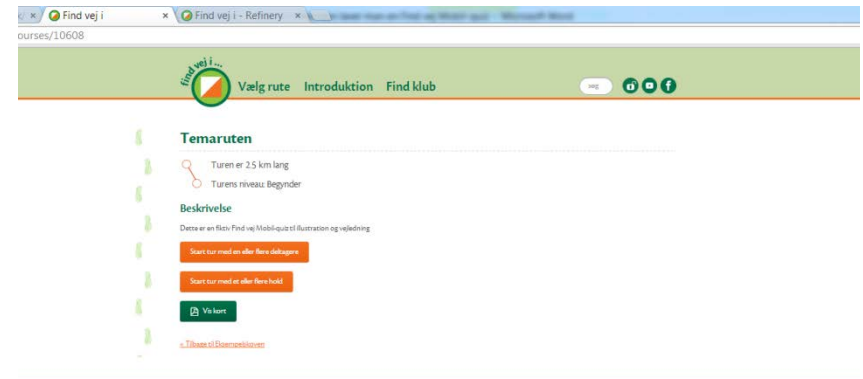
Find vej i
Find vej i - Refinery
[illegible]
ourses/10608

find vej i...
Vælg rute Introduktion Find klub
søg

Temaruten

Turen er 2.5 km lang
Turens niveau: Begynder

Beskrivelse

Dette er en fiktiv Find vej Mobil-quiz til illustration og vejledning

Start tur med en eller flere deltagere

Start tur med et eller flere hold

Vis kort

« Tilbage til Bøgeskoven